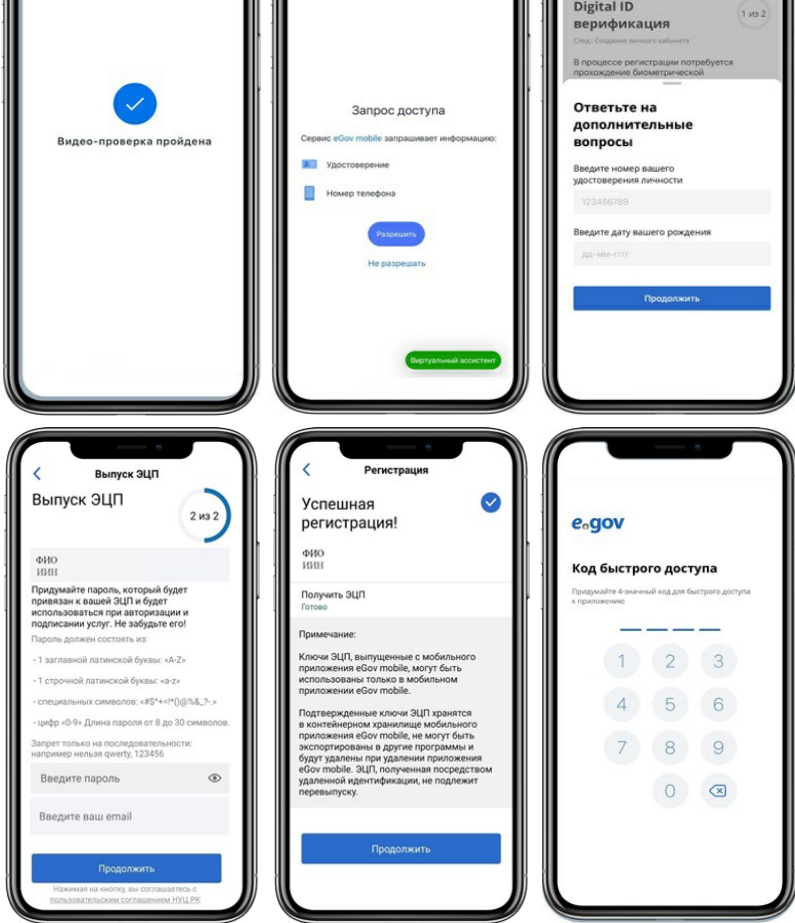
Видео-проверка пройдена

Запрос доступа

Сервис eGov mobile запрашивает информацию:

Удостоверение

Номер телефона

Разрешить

Не разрешать

Виртуальный ассистент

Digital ID верификация

1 из 2

След.: Создание личного кабинета

В процессе регистрации потребуется прохождение биометрической

Ответьте на дополнительные вопросы

Введите номер вашего удостоверения личности

123456789

Введите дату вашего рождения

дд-мм-гггг

Продолжить

Выпуск ЭЦП

Выпуск ЭЦП

2 из 2

ФИО
ИИН

Придумайте пароль, который будет привязан к вашей ЭЦП и будет использоваться при авторизации и подписании услуг. Не забудьте его!

Пароль должен состоять из:

- 1 заглавной латинской буквы: «A-Z»

- 1 строчной латинской буквы: «a-z»

- специальных символов: «#$*+=!*()@%&_?-.»

- цифр «0-9» Длина пароля от 8 до 30 символов.

Запрет только на последовательности: например нельзя qwerty, 123456

Введите пароль

Введите ваш email

Продолжить

Нажимая на кнопку, вы соглашаетесь с пользовательским соглашением НУЦ РК

Регистрация

Успешная регистрация!

ФИО
ИИН

Получить ЭЦП
Готово

Примечание:

Ключи ЭЦП, выпущенные с мобильного приложения eGov mobile, могут быть использованы только в мобильном приложении eGov mobile.

Подтвержденные ключи ЭЦП хранятся в контейнерном хранилище мобильного приложения eGov mobile, не могут быть экспортированы в другие программы и будут удалены при удалении приложения eGov mobile. ЭЦП, полученная посредством удаленной идентификации, не подлежит перевыпуску.

Продолжить

egov

Код быстрого доступа

Придумайте 4-значный код для быстрого доступа к приложению

1 2 3
4 5 6
7 8 9
0